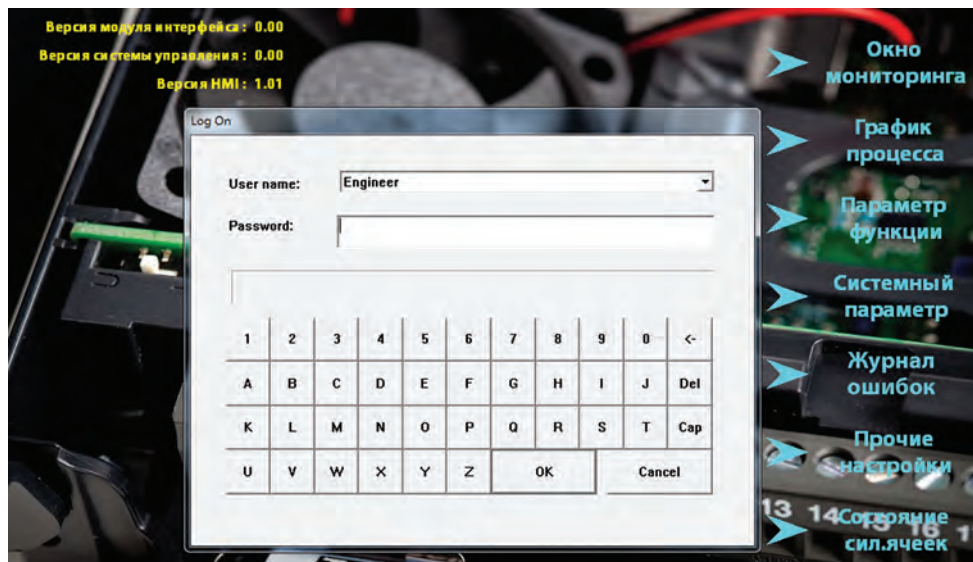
Версия модуля интерфейса : 0.00
Версия системы управления : 0.00
Версия HMI : 1.01

Окно мониторинга
График процесса
Параметр функции
Системный параметр
Журнал ошибок
Прочие настройки
Состояние сил.ячеек

Log On

User name: Engineer
Password:

1 2 3 4 5 6 7 8 9 0 <-
A B C D E F G H I J Del
K L M N O P Q R S T Cap
U V W X Y Z OK Cancel

13 14 15 16